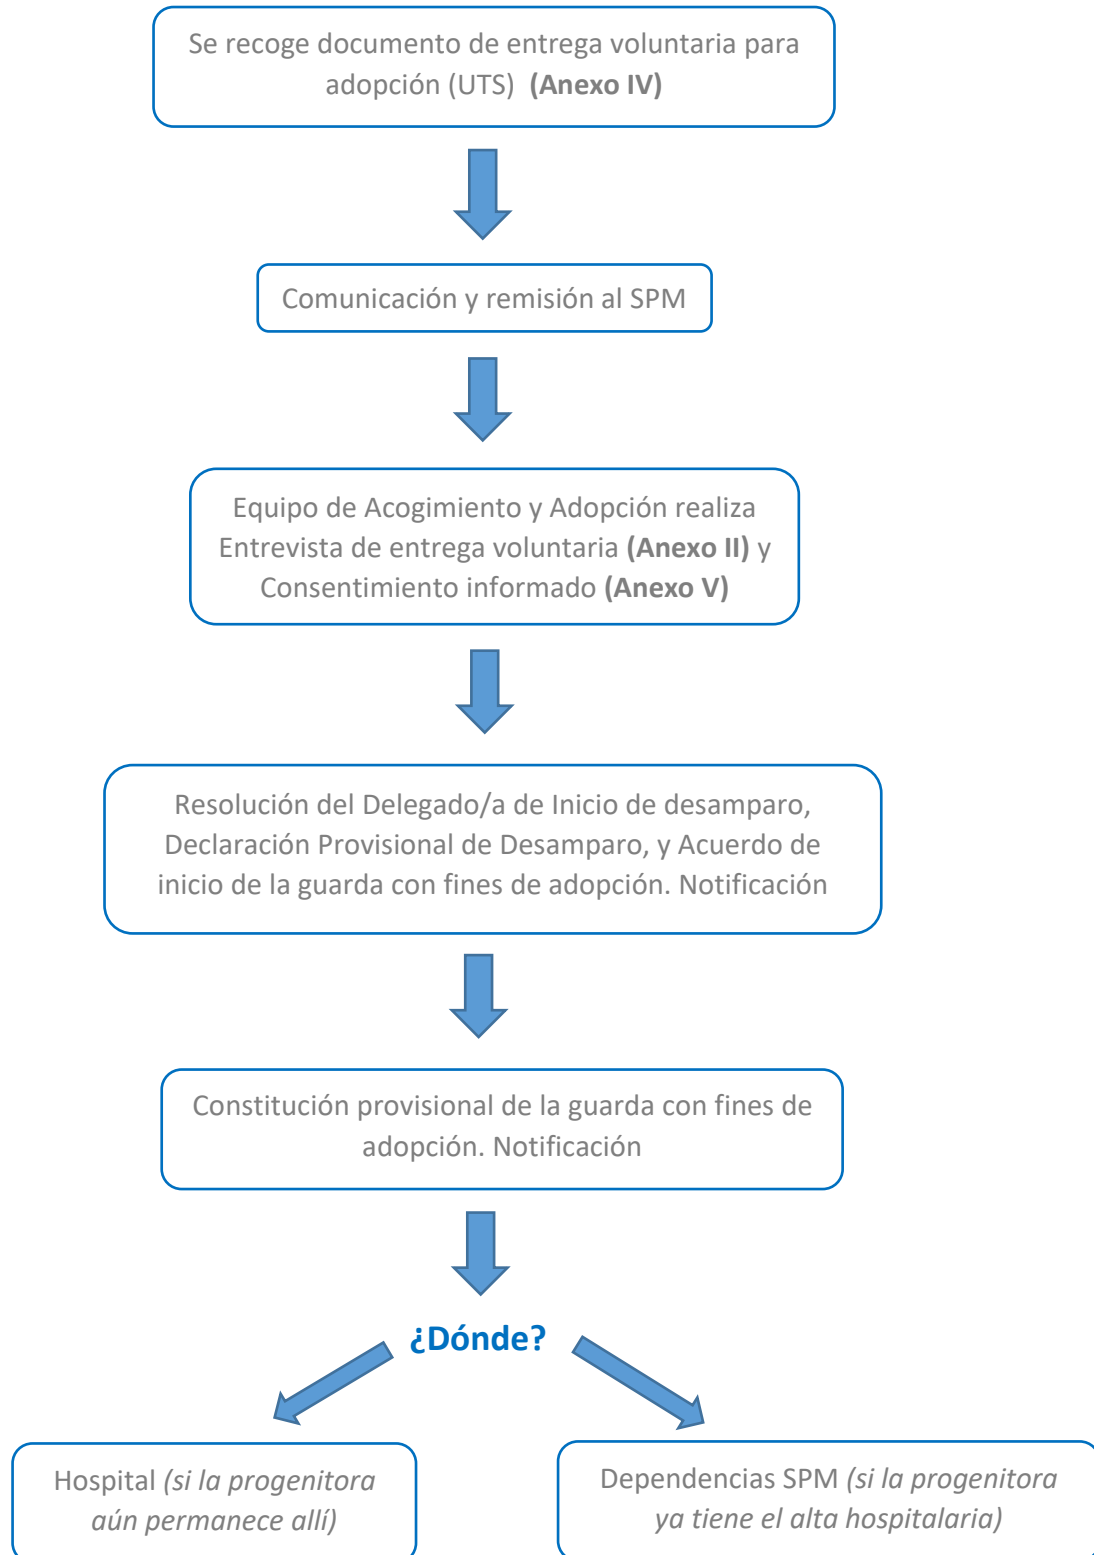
Se recoge documento de entrega voluntaria para adopción (UTS) **(Anexo IV)**

Comunicación y remisión al SPM

Equipo de Acogimiento y Adopción realiza Entrevista de entrega voluntaria **(Anexo II)** y Consentimiento informado **(Anexo V)**

Resolución del Delegado/a de Inicio de desamparo, Declaración Provisional de Desamparo, y Acuerdo de inicio de la guarda con fines de adopción. Notificación

Constitución provisional de la guarda con fines de adopción. Notificación

**¿Dónde?**

Hospital *(si la progenitora aún permanece allí)*

Dependencias SPM *(si la progenitora ya tiene el alta hospitalaria)*